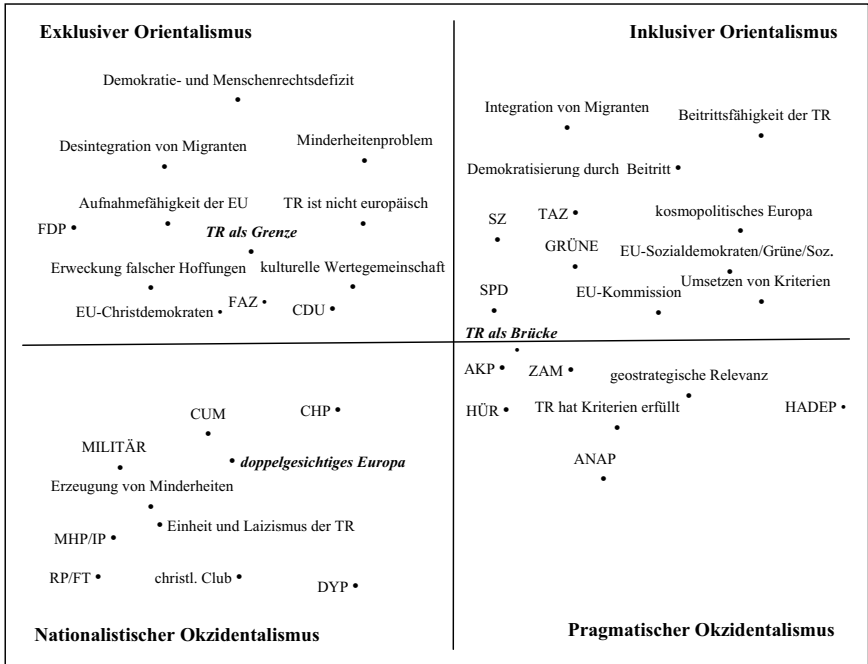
Exklusiver Orientalismus

Inklusiver Orientalismus

Demokratie- und Menschenrechtsdefizit

Desintegration von Migranten

Minderheitenproblem

Aufnahmefähigkeit der EU

TR ist nicht europäisch

FDP

TR als Grenze

Erweckung falscher Hoffungen

kulturelle Wertegemeinschaft

EU-Christdemokraten

FAZ

CDU

Integration von Migranten

Beitrittsfähigkeit der TR

Demokratisierung durch Beitritt

SZ

TAZ

kosmopolitisches Europa

GRÜNE

EU-Sozialdemokraten/Grüne/Soz.

Umsetzen von Kriterien

SPD

EU-Kommission

TR als Brücke

AKP

ZAM

geostrategische Relevanz

HÜR

TR hat Kriterien erfüllt

HADEP

ANAP

CUM

CHP

MILITÄR

doppelgesichtiges Europa

Erzeugung von Minderheiten

Einheit und Laizismus der TR

MHP/IP

RP/FT

christl. Club

DYP

Nationalistischer Okzidentalismus

Pragmatischer Okzidentalismus